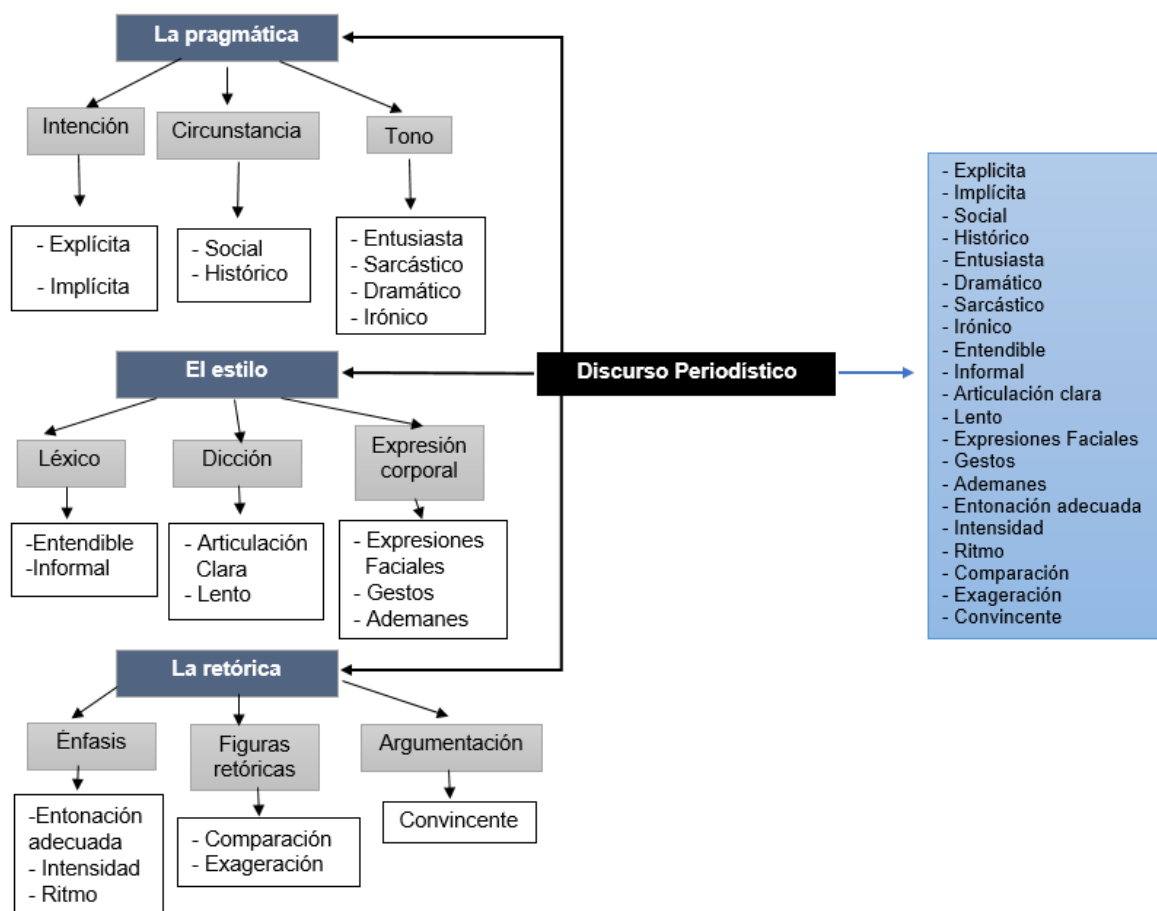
La pragmática

Intención
- Explícita
- Implícita

Circunstancia
- Social
- Histórico

Tono
- Entusiasta
- Sarcástico
- Dramático
- Irónico

El estilo

Léxico
-Entendible
-Informal

Dicción
- Articulación Clara
- Lento

Expresión corporal
- Expresiones Faciales
- Gestos
- Ademanes

La retórica

Énfasis
-Entonación adecuada
- Intensidad
- Ritmo

Figuras retóricas
- Comparación
- Exageración

Argumentación
Convincente

Discurso Periodístico

- Explicita
- Implícita
- Social
- Histórico
- Entusiasta
- Dramático
- Sarcástico
- Irónico
- Entendible
- Informal
- Articulación clara
- Lento
- Expresiones Faciales
- Gestos
- Ademanes
- Entonación adecuada
- Intensidad
- Ritmo
- Comparación
- Exageración
- Convincente